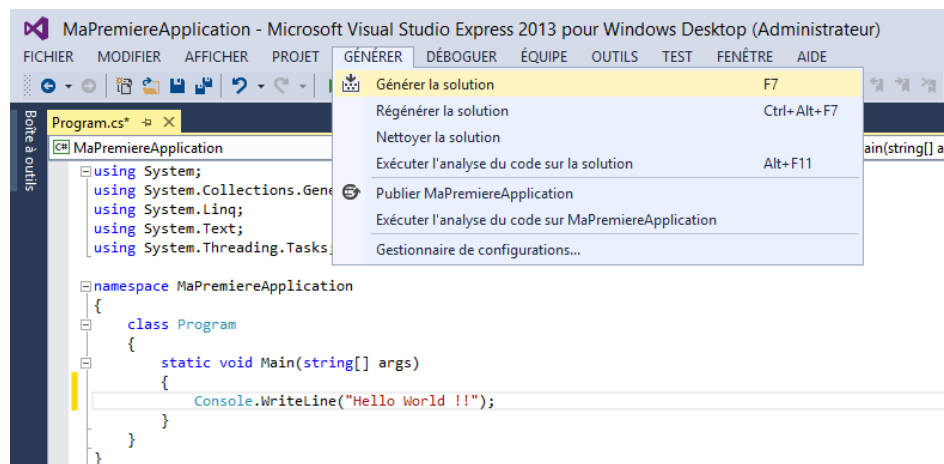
MaPremiereApplication - Microsoft Visual Studio Express 2013 pour Windows Desktop (Administrateur)

FICHIER MODIFIER AFFICHER PROJET GÉNÉRER DÉBOGUER ÉQUIPE OUTILS TEST FENÊTRE AIDE

Boîte à outils

Program.cs*

MaPremiereApplication

ain(string[] a

Générer la solution F7
Régénérer la solution Ctrl+Alt+F7
Nettoyer la solution
Exécuter l'analyse du code sur la solution Alt+F11
Publier MaPremiereApplication
Exécuter l'analyse du code sur MaPremiereApplication
Gestionnaire de configurations...

using System;
using System.Collections.Gene
using System.Linq;
using System.Text;
using System.Threading.Tasks;

namespace MaPremiereApplication
{
class Program
{
static void Main(string[] args)
{
Console.WriteLine("Hello World !!");
}
}
}